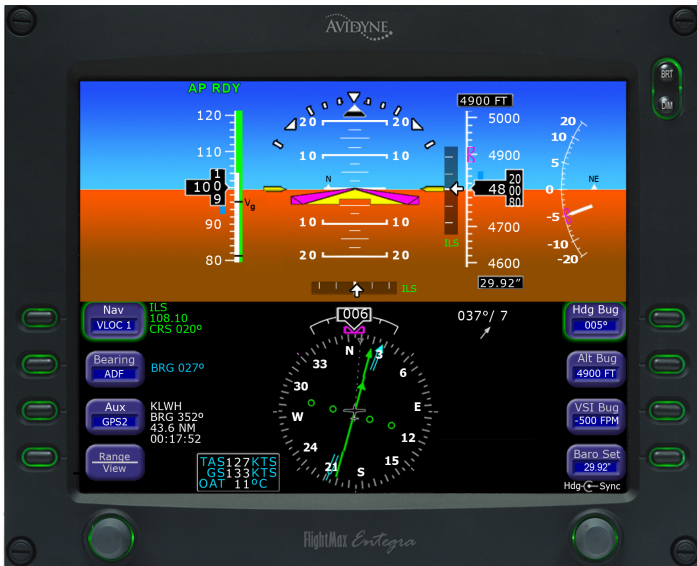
AVIDYNE

BRT

DIM

AP RDY

4900 FT

120
110
100
90
80

20 20
10 10
10 10
20 20

N

$V_g$

5000
4900
4800
4700
4600

20
00
80

ILS

ILS

29.92"

20
10
5
0
-5
-10
-20

NE

Nav
VLOC 1

ILS
108.10
CRS 020º

Bearing
ADF

BRG 027º

Aux
GPS2

KLWH
BRG 352º
43.6 NM
00:17:52

Range
View

TAS127KTS
GS133KTS
OAT 11ºC

006

037º/ 7

N
3
6
E
12
15
S
21
24
W
30
33

Hdg Bug
005º

Alt Bug
4900 FT

VSI Bug
-500 FPM

Baro Set
29.92"

Hdg Sync

FlightMax Entegra